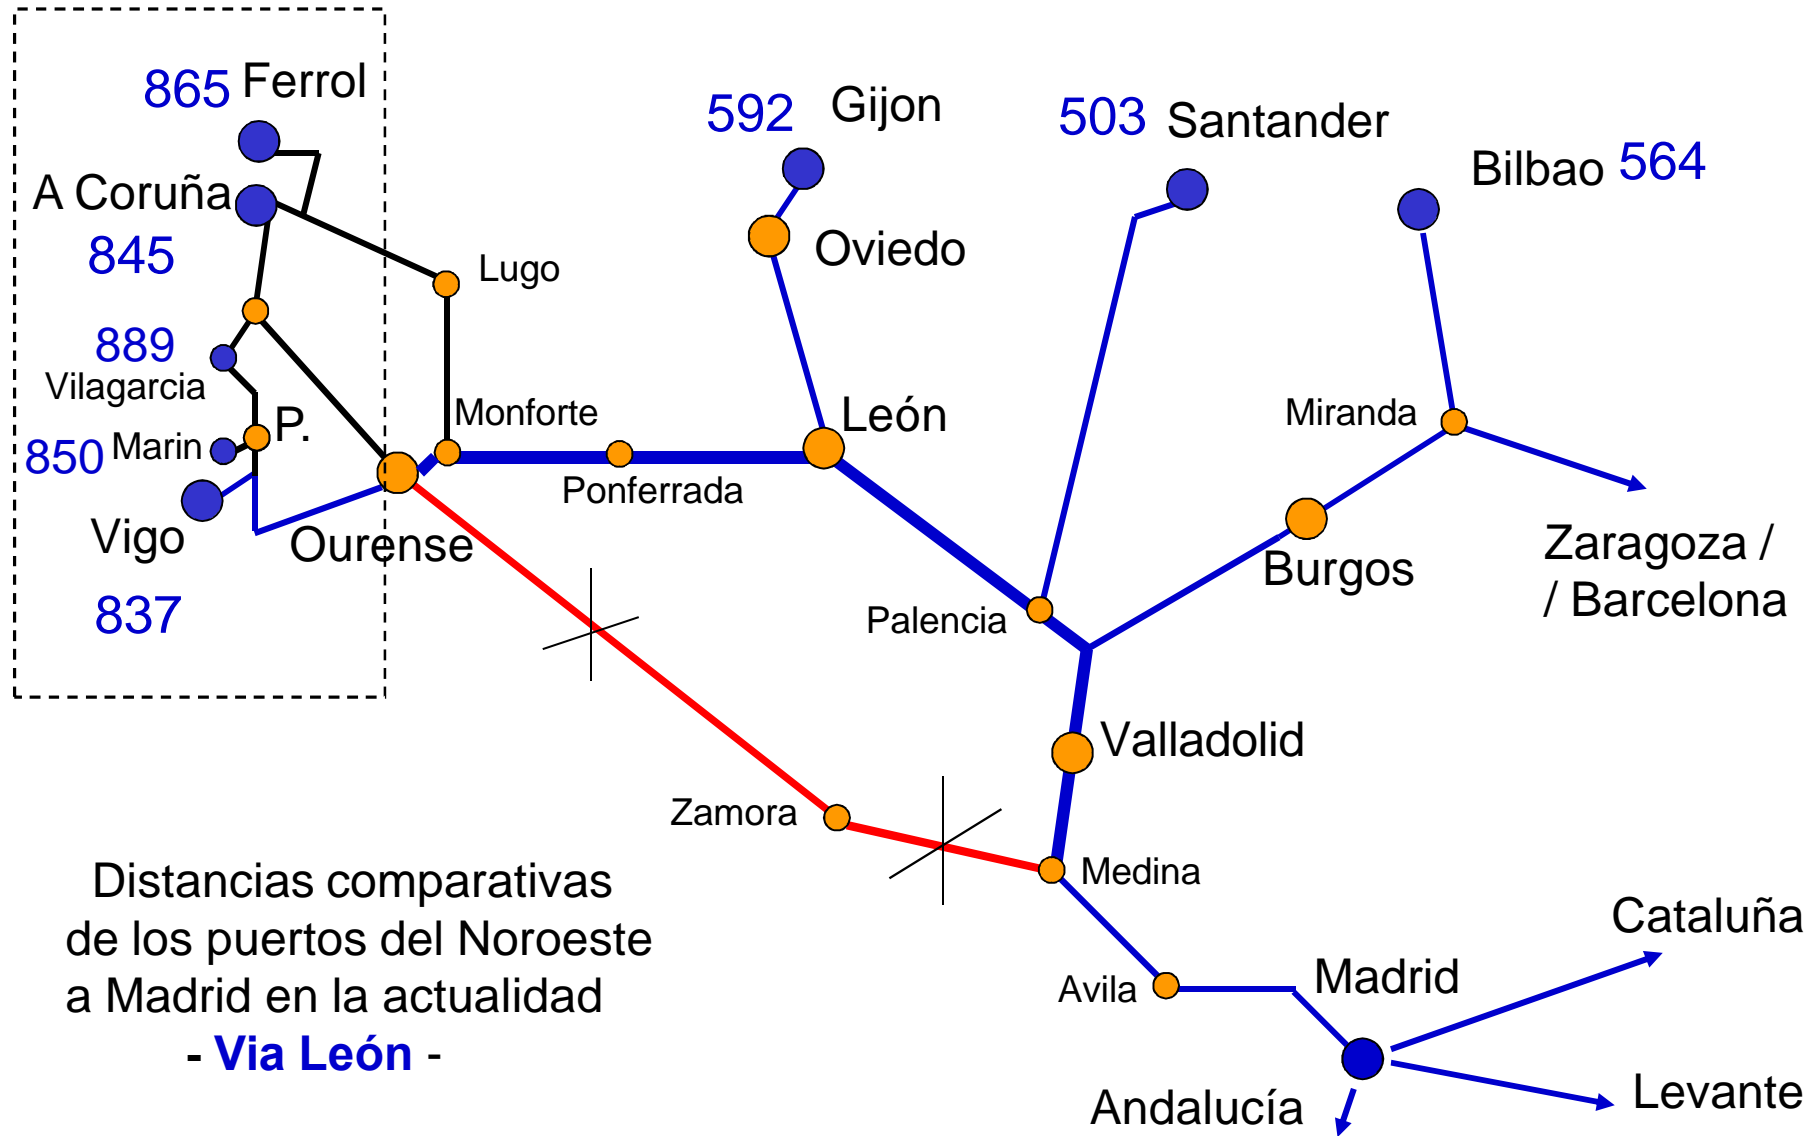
865 Ferrol
592 Gijon
503 Santander
Bilbao 564
A Coruña
845
Lugo
Oviedo
889
Vilagarcia
P.
850 Marin
Monforte
León
Miranda
Vigo
Ourense
Ponferrada
Burgos
Zaragoza /
/ Barcelona
837
Palencia
Valladolid
Zamora
Medina
Distancias comparativas de los puertos del Noroeste a Madrid en la actualidad
- Via León -
Cataluña
Avila
Madrid
Levante
Andalucía